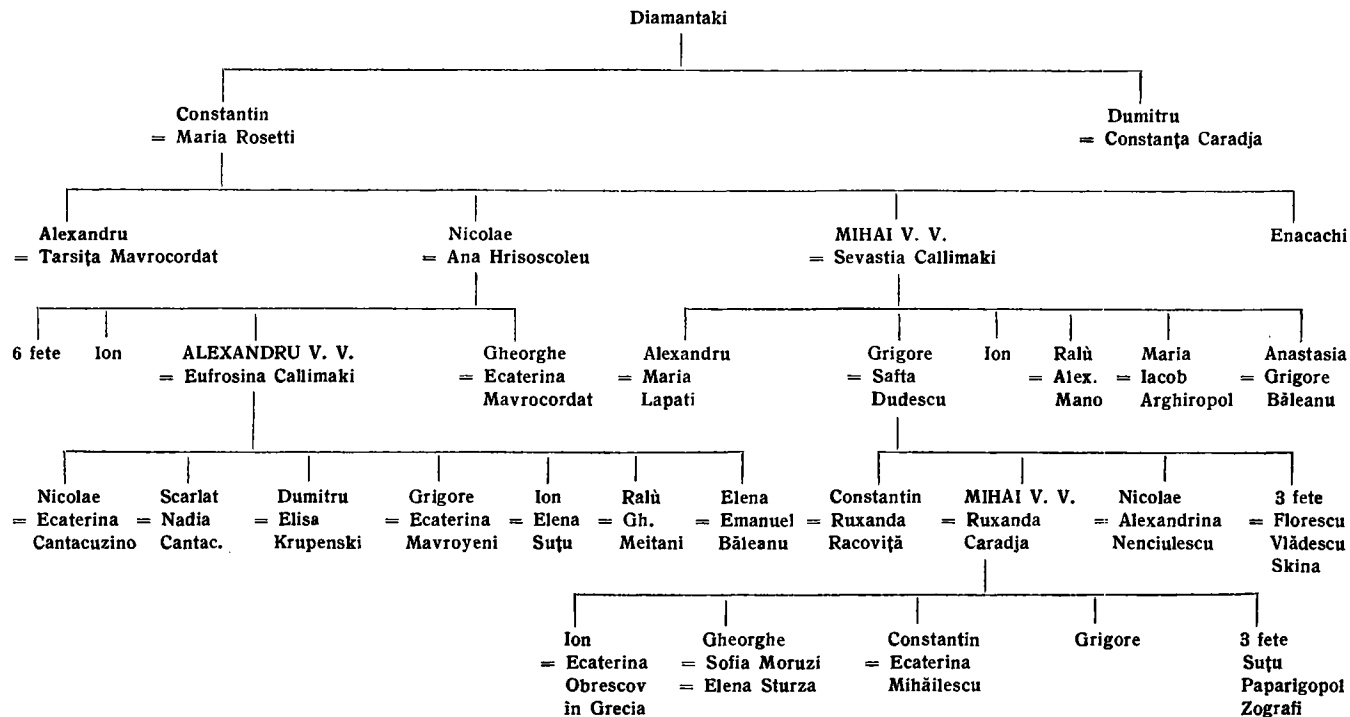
Diamantaki

Constantin
= Maria Rosetti

Dumitru
= Constanța Caradja

Alexandru
= Tarsița Mavrocordat

Nicolae
= Ana Hrisoscoleu

MIHAI V. V.
= Sevastia Callimaki

Enacachi

6 fete

Ion

ALEXANDRU V. V.
= Eufrosina Callimaki

Gheorghe
= Ecaterina Mavrocordat

Alexandru
= Maria Lapati

Grigore
= Safta Dudescu

Ion

Ralù
= Alex. Mano

Maria
= Iacob Arghiropol

Anastasia
= Grigore Băleanu

Nicolae
= Ecaterina Cantacuzino

Scarlat
= Nadia Cantac.

Dumitru
= Elisa Krupenski

Grigore
= Ecaterina Mavroyeni

Ion
= Elena Suțu

Ralù
= Gh. Meitani

Elena
= Emanuel Băleanu

Constantin
= Ruxanda Racoviță

MIHAI V. V.
= Ruxanda Caradja

Nicolae
= Alexandrina Nenciulescu

3 fete
= Florescu Vlădescu Skina

Ion
= Ecaterina Obrescov în Grecia

Gheorghe
= Sofia Moruzi
= Elena Sturza

Constantin
= Ecaterina Mihăilescu

Grigore

3 fete
Suțu
Paparigopol
Zografi